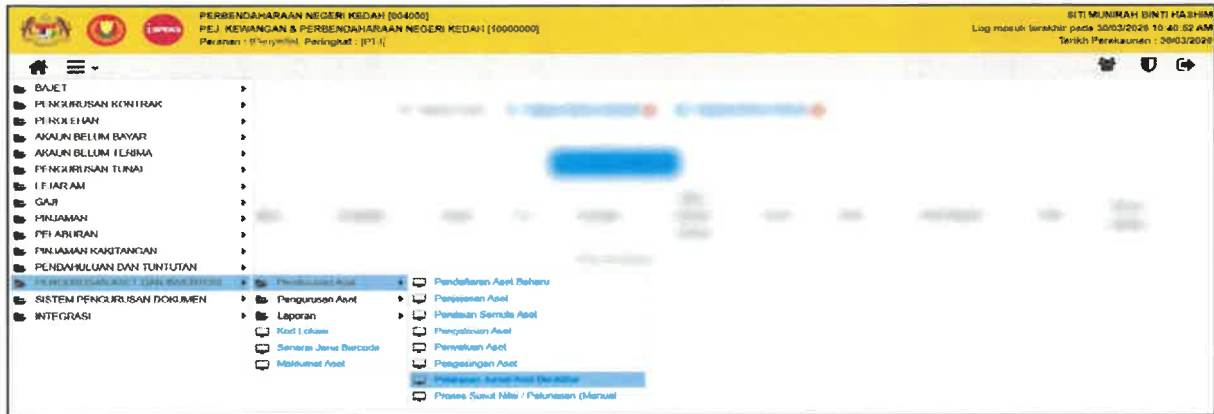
PERBENDAHARAAN NEGERI KEDAH [004000]
PEJ. KEWANGAN & PERBENDAHARAAN NEGERI KEDAH [10000000]
Peranan : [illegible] Peringkat : [PTJ]

SITI MUNIRAH BINTI HASHIM
Log masuk terakhir pada 30/03/2026 10:40:52 AM
Tarikh Perakaunan : 30/03/2026

BAJET
PENGURUSAN KONTRAK
PEROLEHAN
AKAUN BELUM BAYAR
AKAUN BELUM TERIMA
PENGURUSAN TUNAI
LEJAR AM
GAJI
PINJAMAN
PELABURAN
PINJAMAN KAKITANGAN
PENDAHULUAN DAN TUNTUTAN
PENGURUSAN ASET DAN INVENTORI
SISTEM PENGURUSAN DOKUMEN
INTEGRASI

Perekodan Aset
Pengurusan Aset
Laporan
Kod Lokasi
Senarai Jenis Barcode
Maklumat Aset

Pendaftaran Aset Baharu
Penerimaan Aset
Pendaftaran Semula Aset
Pengubahan Aset
Penyatuan Aset
Pengasingan Aset
Pelarasan Jurnal Aset Berdaftar
Proses Susut Nilai / Pelunasan (Manual)

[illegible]